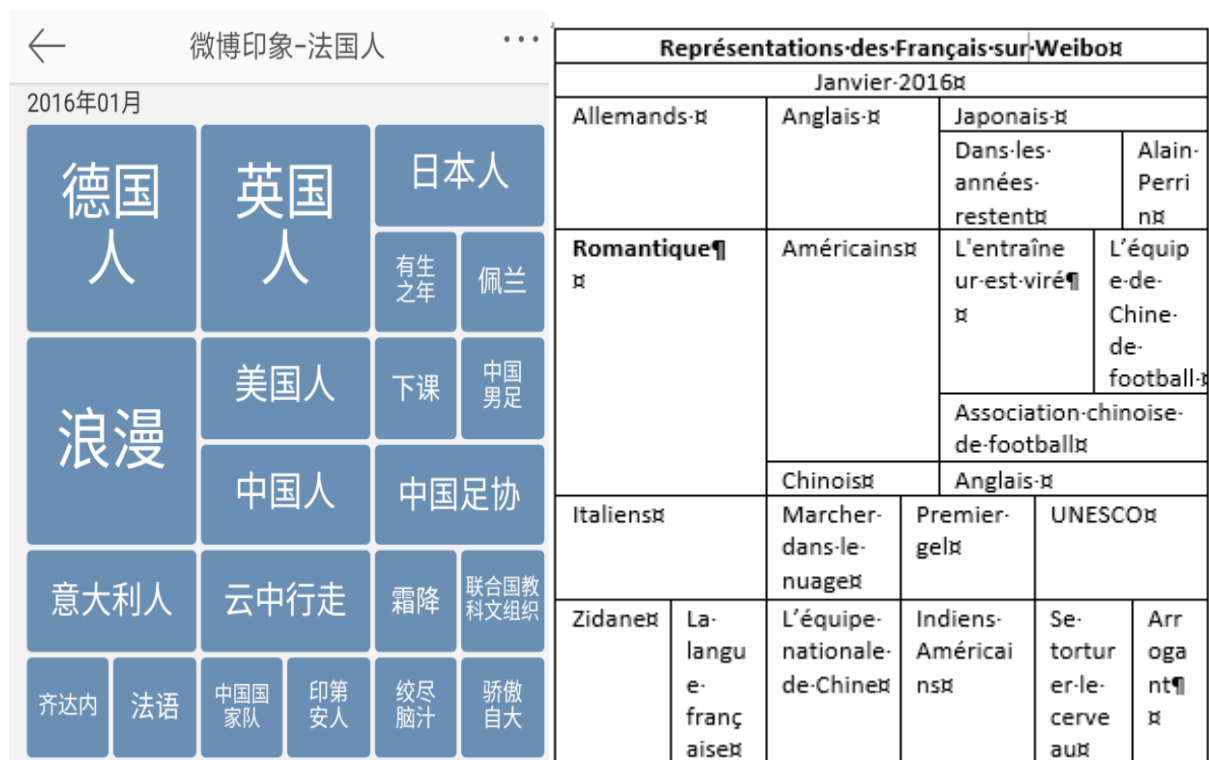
微博印象-法国人

2016年01月

德国人 | 英国人 | 日本人
有生之年 | 佩兰
浪漫 | 美国人 | 下课 | 中国男足
中国人 | 中国足协
意大利人 | 云中行走 | 霜降 | 联合国教科文组织
齐达内 | 法语 | 中国国家队 | 印第安人 | 绞尽脑汁 | 骄傲自大

Représentations·des·Français·sur·Weibo¤

Janvier·2016¤

| Allemands·¤ | Anglais·¤ | Japonais·¤ | |
|---|---|---|---|
| | | Dans·les·années·restent¤ | Alain·Perrin¤ |
| Romantique¶ ¤ | Américains¤ | L'entraîneur·est·viré¶ ¤ | L'équipe·de·Chine·de·football·¤ |
| | | Association·chinoise·de·football¤ | |
| | Chinois¤ | Anglais·¤ | |

| Italiens¤ | | Marcher·dans·le·nuage¤ | Premier·gel¤ | UNESCO¤ | |
|---|---|---|---|---|---|
| Zidane¤ | La·langue·française¤ | L'équipe·nationale·de·Chine¤ | Indiens·Américains¤ | Se·torturer·le·cerveau¤ | Arrogant¶ ¤ |